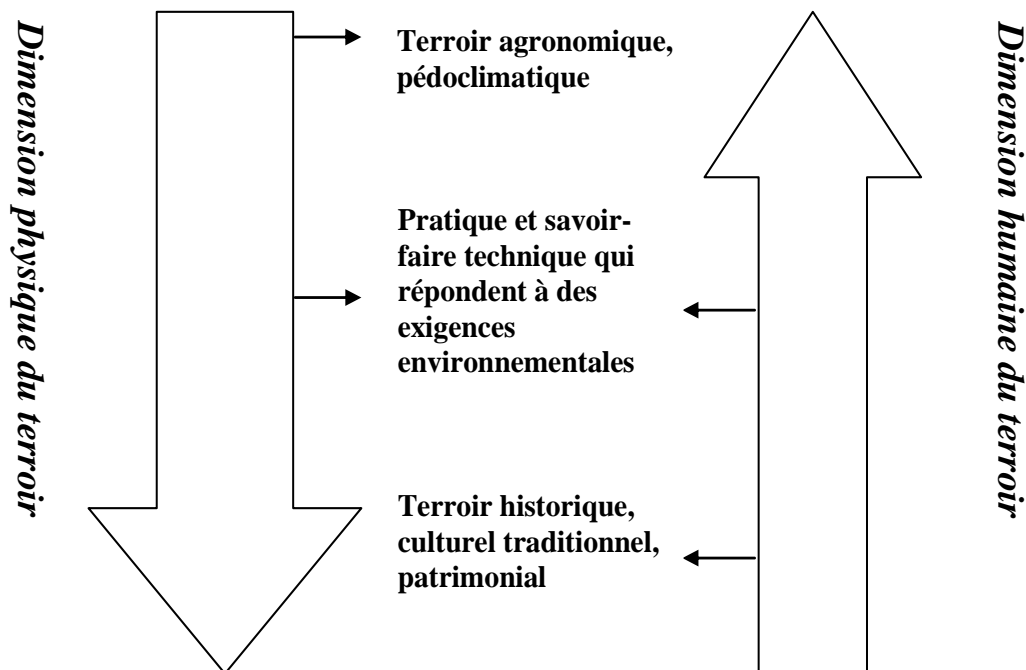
Dimension physique du terroir

Terroir agronomique, pédoclimatique

Pratique et savoir-faire technique qui répondent à des exigences environnementales

Terroir historique, culturel traditionnel, patrimonial

Dimension humaine du terroir